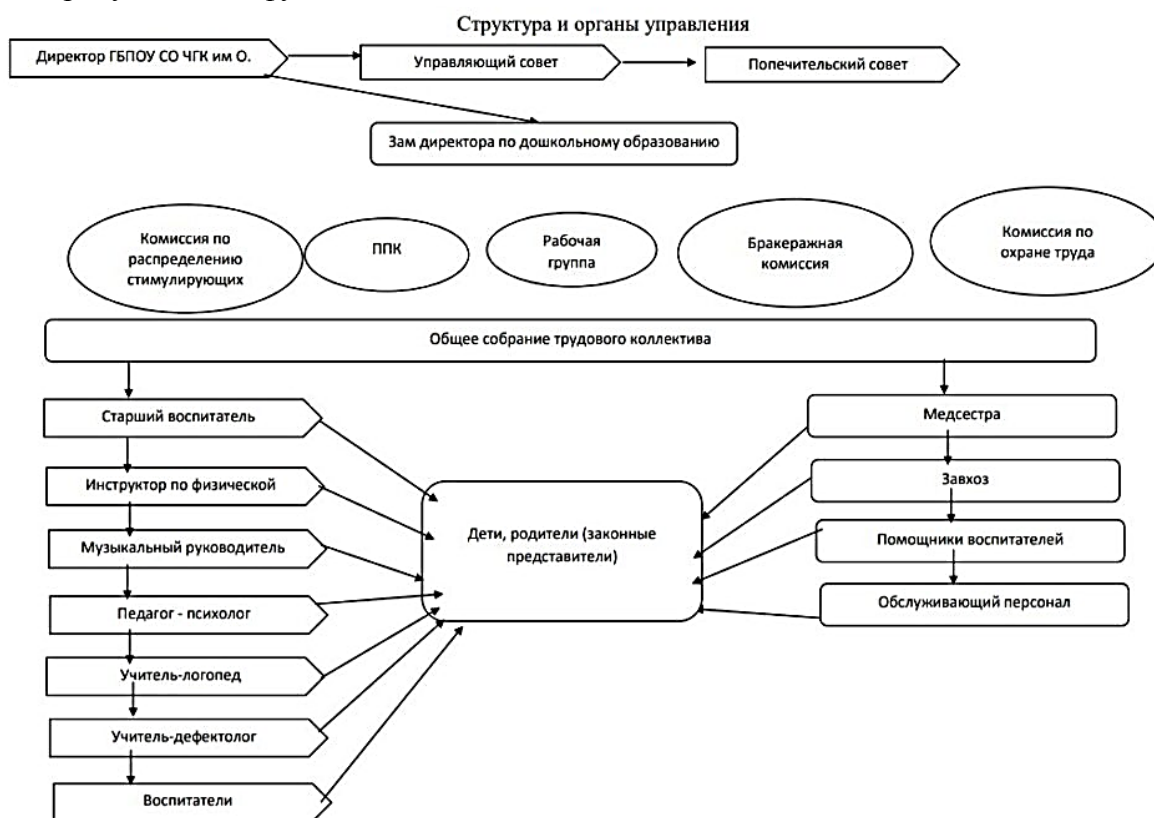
Структура и органы управления

Директор ГБПОУ СО ЧГК им О.

Управляющий совет

Попечительский совет

Зам директора по дошкольному образованию

Комиссия по распределению стимулирующих

ППК

Рабочая группа

Бракеражная комиссия

Комиссия по охране труда

Общее собрание трудового коллектива

Старший воспитатель

Инструктор по физической

Музыкальный руководитель

Педагог - психолог

Учитель-логопед

Учитель-дефектолог

Воспитатели

Дети, родители (законные представители)

Медсестра

Завхоз

Помощники воспитателей

Обслуживающий персонал